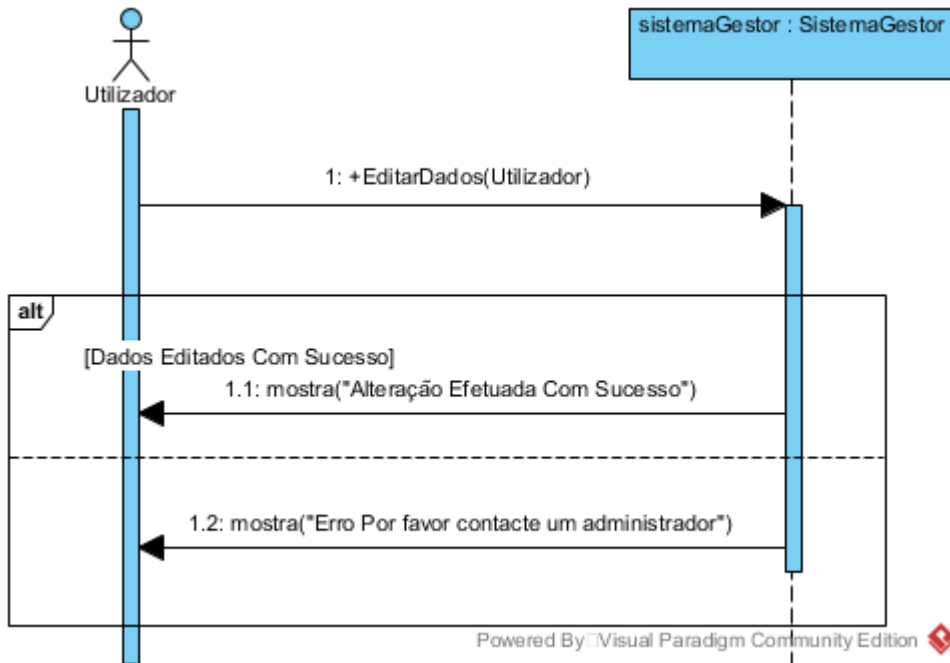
Utilizador

sistemaGestor : SistemaGestor

1: +EditarDados(Utilizador)

alt

[Dados Editados Com Sucesso]

1.1: mostra("Alteração Efetuada Com Sucesso")

1.2: mostra("Erro Por favor contacte um administrador")

Powered By□Visual Paradigm Community Edition